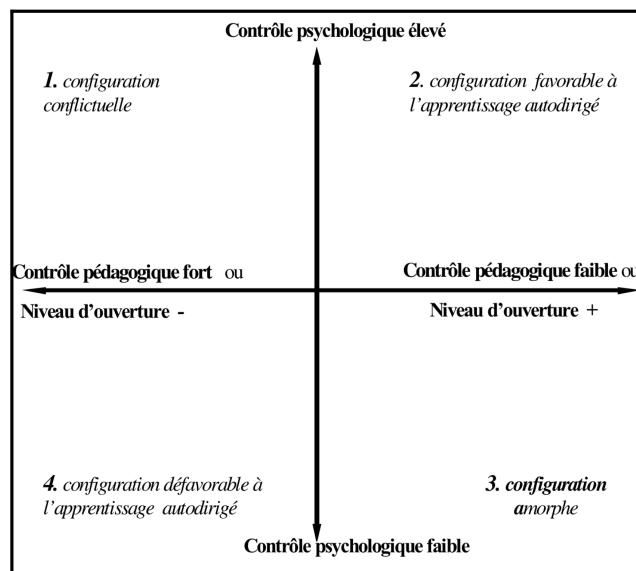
Contrôle psychologique élevé

1. configuration conflictuelle

2. configuration favorable à l'apprentissage autodirigé

Contrôle pédagogique fort ou

Niveau d'ouverture -

Contrôle pédagogique faible ou

Niveau d'ouverture +

4. configuration défavorable à l'apprentissage autodirigé

3. configuration amorphe

Contrôle psychologique faible